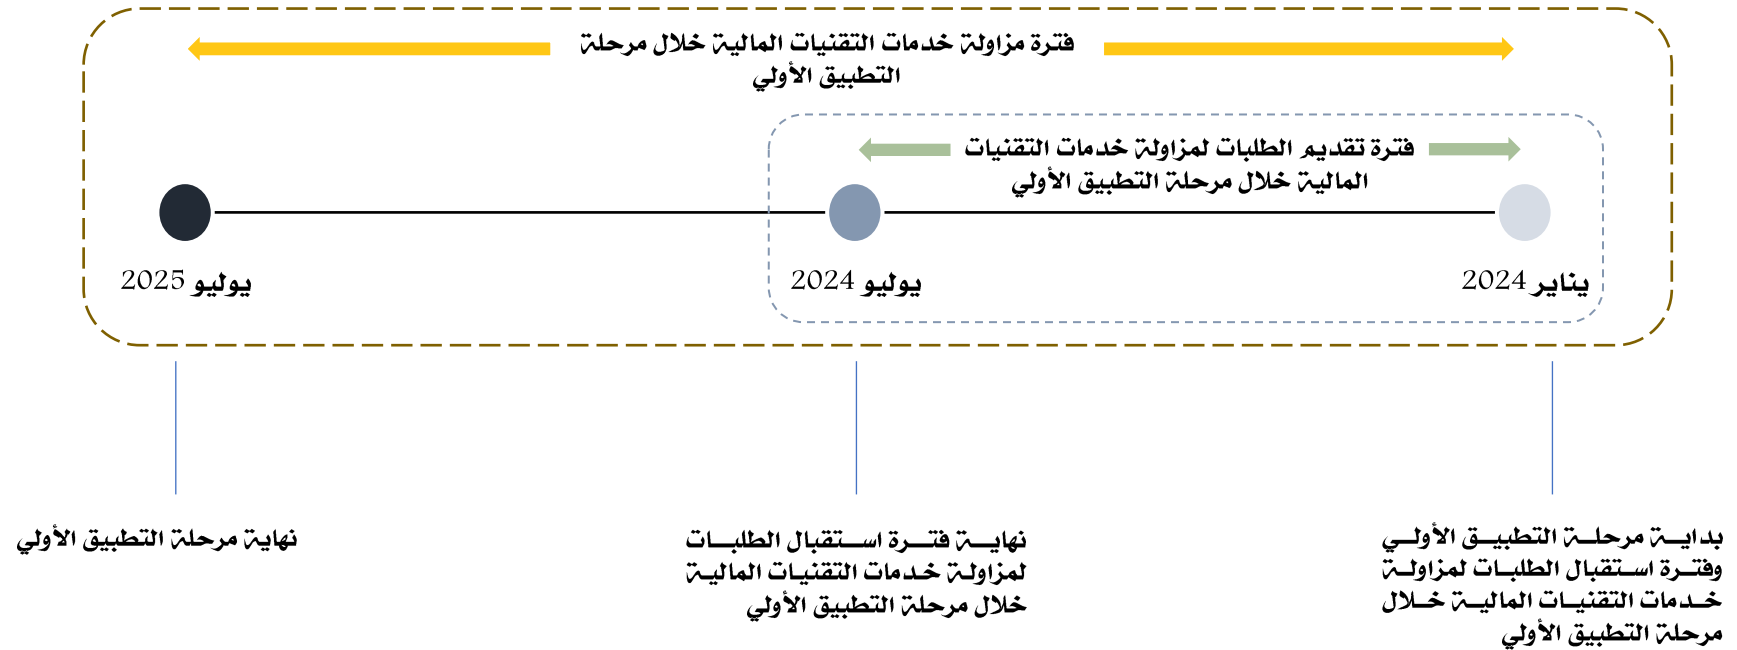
فترة مزاولة خدمات التقنيات المالية خلال مرحلة التطبيق الأولي

فترة تقديم الطلبات لمزاولة خدمات التقنيات المالية خلال مرحلة التطبيق الأولي

يوليو 2025

يوليو 2024

يناير 2024

نهاية مرحلة التطبيق الأولي

نهاية فترة استقبال الطلبات لمزاولة خدمات التقنيات المالية خلال مرحلة التطبيق الأولي

بداية مرحلة التطبيق الأولي وفترة استقبال الطلبات لمزاولة خدمات التقنيات المالية خلال مرحلة التطبيق الأولي